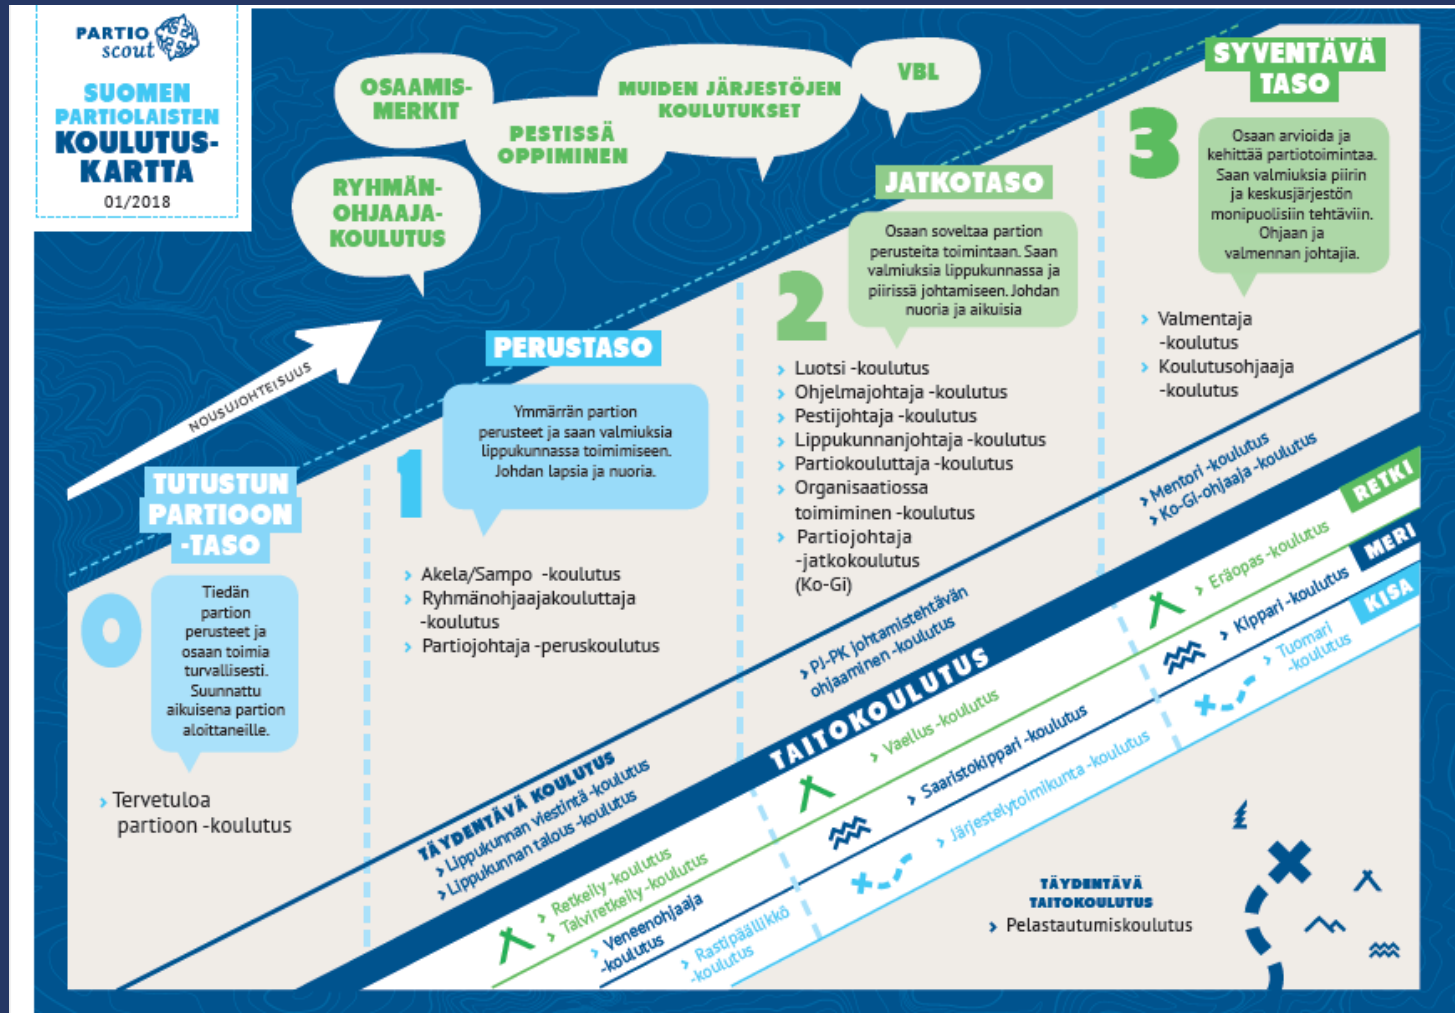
PARTIO scout

SUOMEN PARTIOLAISTEN KOULUTUSKARTTA

01/2018

OSAAMISMERKIT

PESTISSÄ OPPIMINEN

MUIDEN JÄRJESTÖJEN KOULUTUKSET

VBL

RYHMÄNOHJAAJAKOULUTUS

NOUSUJOHTEISUUS

SYVENTÄVÄ TASO

3

Osaan arvioida ja kehittää partiotoimintaa. Saan valmiuksia piirin ja keskusjärjestön monipuolisiin tehtäviin. Ohjaan ja valmennan johtajia.

› Valmentaja -koulutus
› Koulutusohjaaja -koulutus

JATKOTASO

2

Osaan soveltaa partion perusteita toimintaan. Saan valmiuksia lippukunnassa ja piirissä johtamiseen. Johdan nuoria ja aikuisia

› Luotsi -koulutus
› Ohjelmajohtaja -koulutus
› Pestijohtaja -koulutus
› Lippukunnanjohtaja -koulutus
› Partiokouluttaja -koulutus
› Organisaatiossa toimiminen -koulutus
› Partiojohtaja -jatkokoulutus (Ko-Gi)

PERUSTASO

1

Ymmärrän partion perusteet ja saan valmiuksia lippukunnassa toimimiseen. Johdan lapsia ja nuoria.

› Akela/Sampo -koulutus
› Ryhmänohjaajakouluttaja -koulutus
› Partiojohtaja -peruskoulutus

TUTUSTUN PARTIOON -TASO

0

Tiedän partion perusteet ja osaan toimia turvallisesti. Suunnattu aikuisena partion aloittaneille.

› Tervetuloa partioon -koulutus

› Mentori -koulutus
› Ko-Gi-ohjaaja -koulutus

› PJ-PK johtamistehtävän ohjaaminen -koulutus

TÄYDENTÄVÄ KOULUTUS
› Lippukunnan viestintä -koulutus
› Lippukunnan talous -koulutus

TAITOKOULUTUS

RETKI
› Eräopas -koulutus
› Vaellus -koulutus
› Retkeily -koulutus
› Talviretkeily -koulutus

MERI
› Kippari -koulutus
› Saaristokippari -koulutus
› Veneenohjaaja -koulutus

KISA
› Tuomari -koulutus
› Järjestelytoimikunta -koulutus
› Rastipäällikkö -koulutus

TÄYDENTÄVÄ TAITOKOULUTUS
› Pelastautumiskoulutus